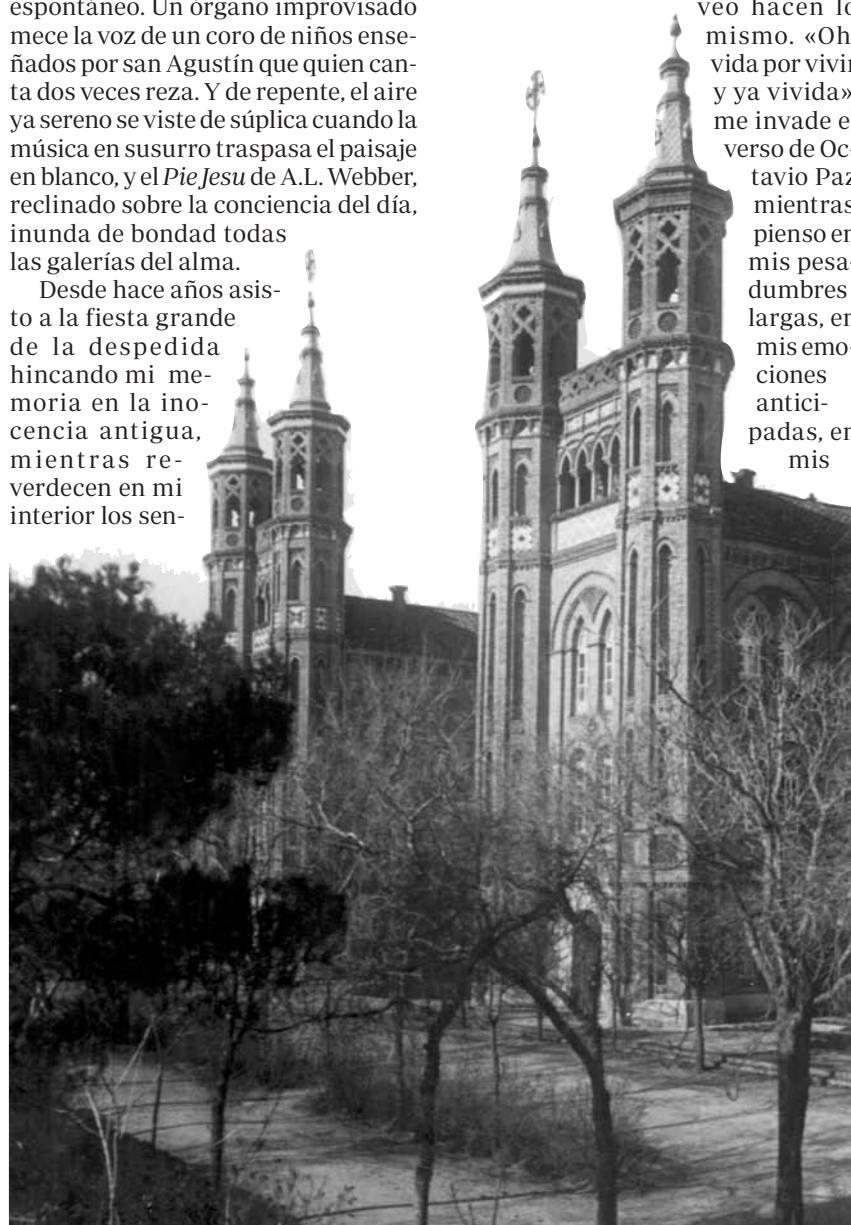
espontáneo. Un órgano improvisado mece la voz de un coro de niños enseñados por san Agustín que quien canta dos veces reza. Y de repente, el aire ya sereno se viste de súplica cuando la música en susurro traspasa el paisaje en blanco, y el *Pie Jesu* de A.L. Webber, reclinado sobre la conciencia del día, inunda de bondad todas las galerías del alma.

Desde hace años asisto a la fiesta grande de la despedida hincando mi memoria en la inocencia antigua, mientras reverdecen en mi interior los sen-

veo hacen lo mismo. «Oh vida por vivir y ya vivida» me invade el verso de Octavio Paz mientras pienso en mis pesadumbres largas, en mis emociones anticipadas, en mis